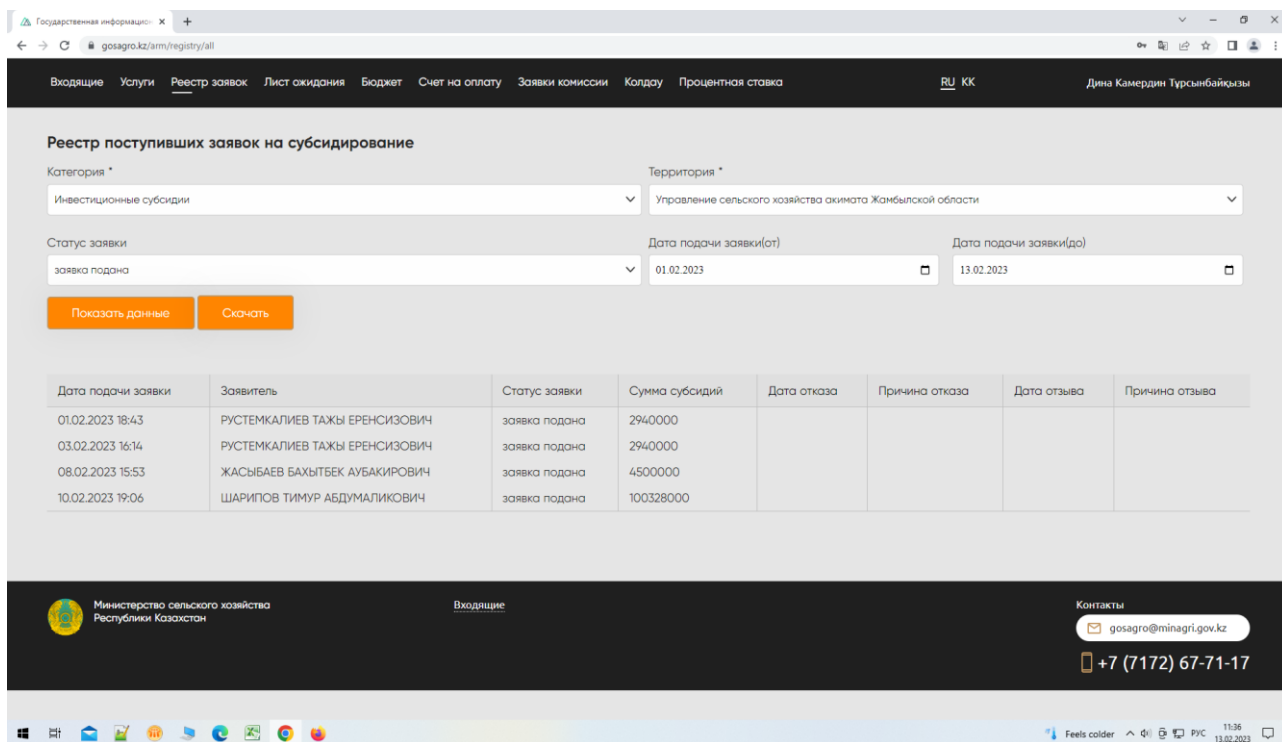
Государственная информацио ×

gosagro.kz/arm/registry/all

Входящие Услуги Реестр заявок Лист ожидания Бюджет Счет на оплату Заявки комиссии Колдау Процентная ставка RU KK Дина Камердин Тұрсынбайқызы

Реестр поступивших заявок на субсидирование

Категория *
Инвестиционные субсидии

Территория *
Управление сельского хозяйства акимата Жамбылской области

Статус заявки
заявка подана

Дата подачи заявки(от)
01.02.2023

Дата подачи заявки(до)
13.02.2023

Показать данные Скачать

| Дата подачи заявки | Заявитель | Статус заявки | Сумма субсидий | Дата отказа | Причина отказа | Дата отзыва | Причина отзыва |
|---|---|---|---|---|---|---|---|
| 01.02.2023 18:43 | РУСТЕМКАЛИЕВ ТАЖЫ ЕРЕНСИЗОВИЧ | заявка подана | 2940000 | | | | |
| 03.02.2023 16:14 | РУСТЕМКАЛИЕВ ТАЖЫ ЕРЕНСИЗОВИЧ | заявка подана | 2940000 | | | | |
| 08.02.2023 15:53 | ЖАСЫБАЕВ БАХЫТБЕК АУБАКИРОВИЧ | заявка подана | 4500000 | | | | |
| 10.02.2023 19:06 | ШАРИПОВ ТИМУР АБДУМАЛИКОВИЧ | заявка подана | 100328000 | | | | |

Министерство сельского хозяйства Республики Казахстан

Входящие

Контакты
gosagro@minagri.gov.kz
+7 (7172) 67-71-17

Feels colder РУС 11:36 13.02.2023